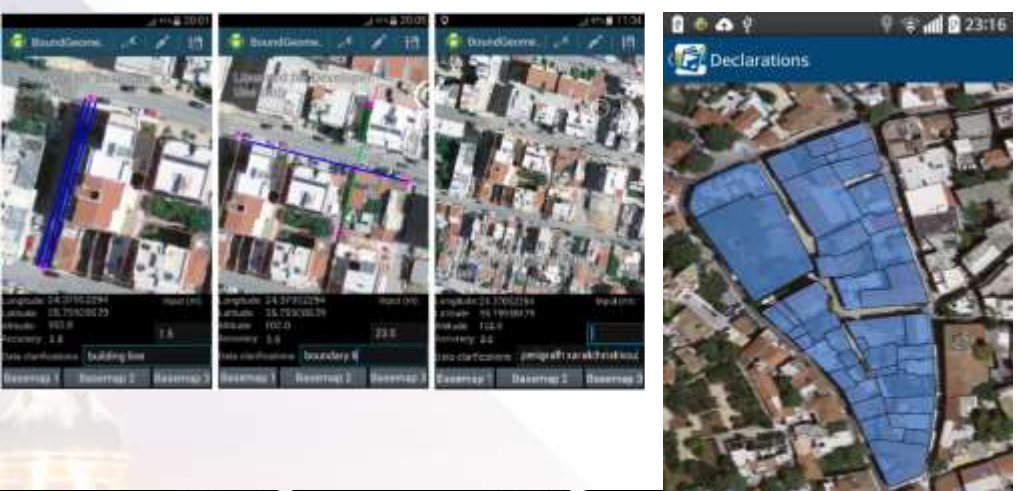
20:01
BoundGeome...
Longitude: 24.37932294
Latitude: 35.75938629
Altitude: 103.0
Accuracy: 3.8
Input (m):
1.5
Data clarifications: building line
Basemap 1
Basemap 2
Basemap 3

20:05
BoundGeome...
Longitude: 24.37932294
Latitude: 35.75938629
Altitude: 102.0
Accuracy: 3.6
Input (m):
23.5
Data clarifications: boundary 6
Basemap 1
Basemap 2
Basemap 3

11:34
BoundGeome...
Longitude: 24.37932294
Latitude: 35.75938679
Altitude: 103.0
Accuracy: 4.6
Input (m):
Data clarifications: perigrafi xaraktiristikou
Basemap 1
Basemap 2
Basemap 3

23:16
Declarations